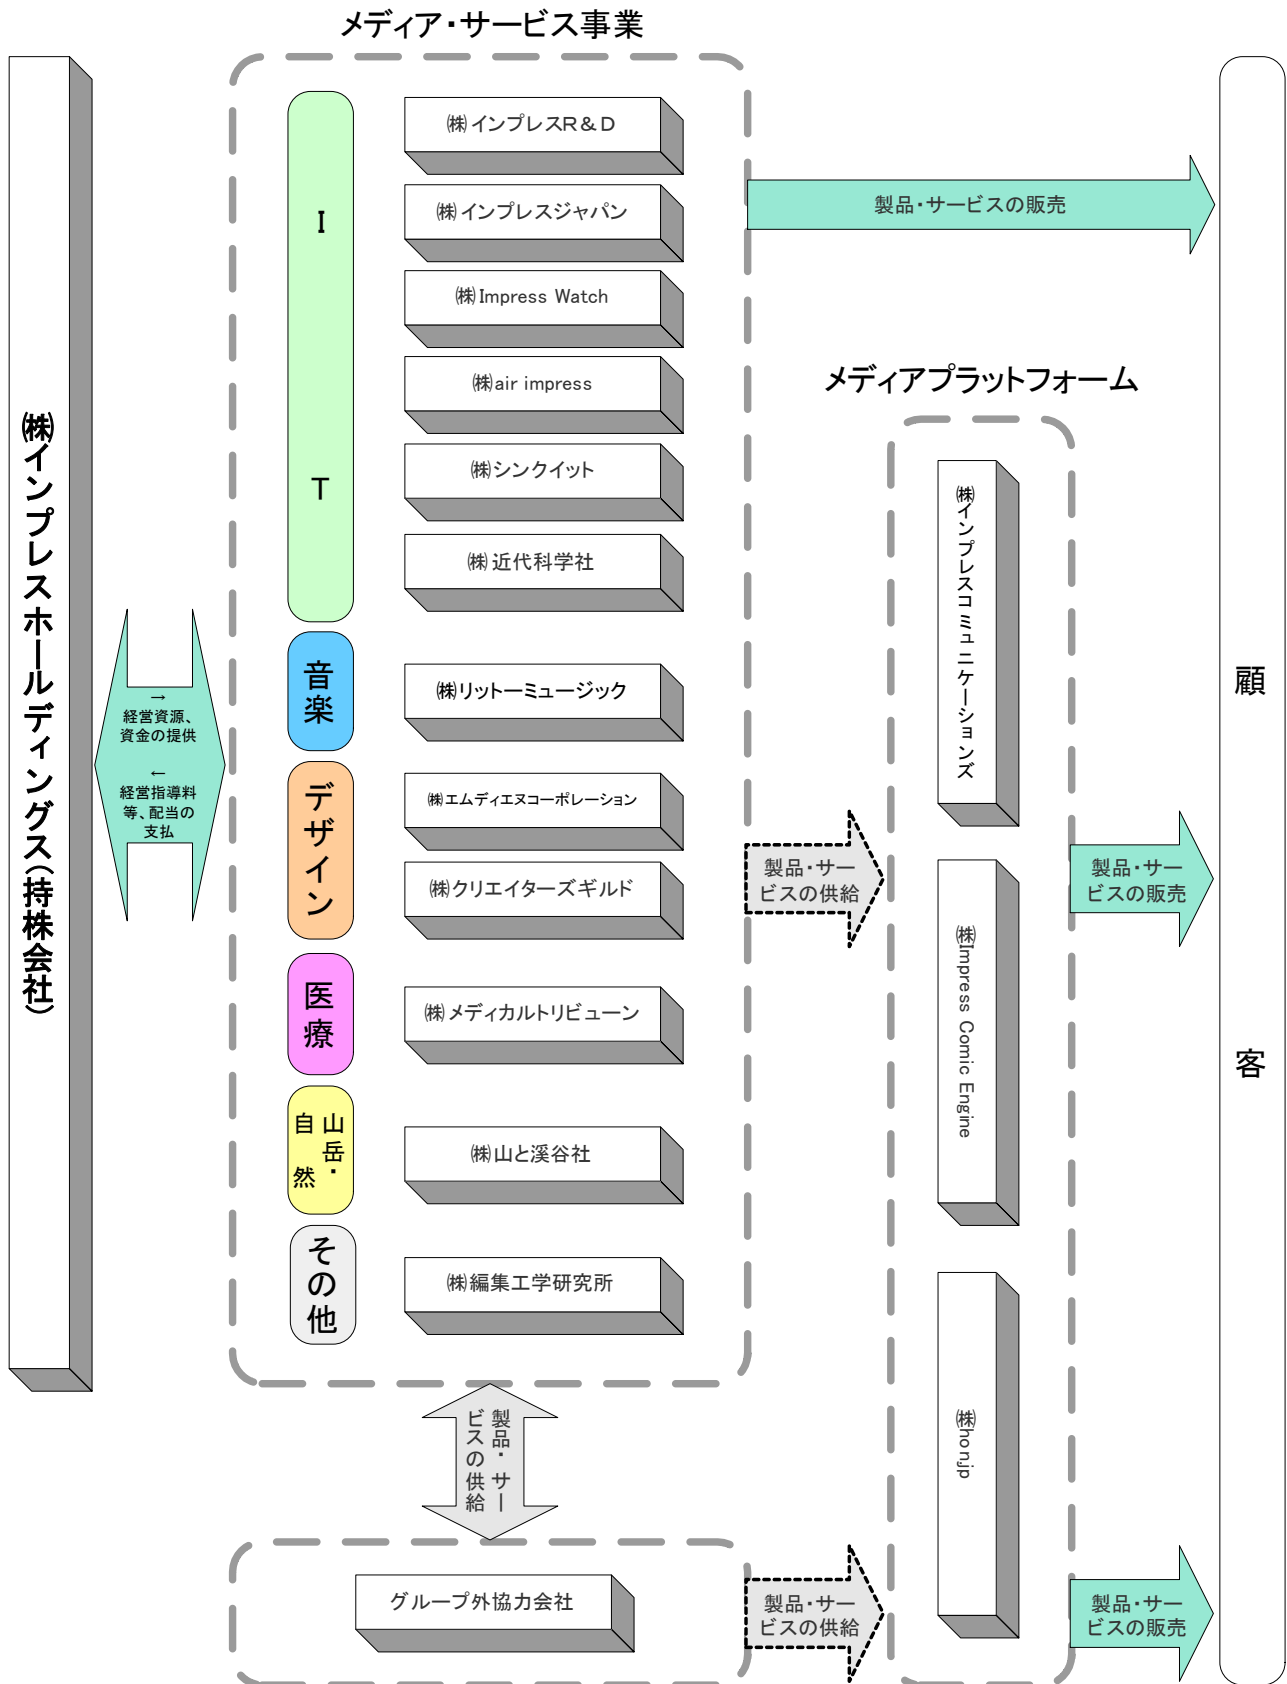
メディア・サービス事業

㈱インプレスホールディングス(持株会社)

→
経営資源、資金の提供

←
経営指導料等、配当の支払

IT

㈱インプレスR＆D

㈱インプレスジャパン

㈱Impress Watch

㈱air impress

㈱シンクイット

㈱近代科学社

音楽

㈱リットーミュージック

デザイン

㈱エムディエヌコーポレーション

㈱クリエイターズギルド

医療

㈱メディカルトリビューン

山岳・自然

㈱山と溪谷社

その他

㈱編集工学研究所

製品・サービスの販売

メディアプラットフォーム

㈱インプレスコミュニケーションズ

㈱Impress Comic Engine

㈱ho.njp

製品・サービスの供給

製品・サービスの販売

製品・サービスの供給

グループ外協力会社

製品・サービスの供給

製品・サービスの販売

顧客